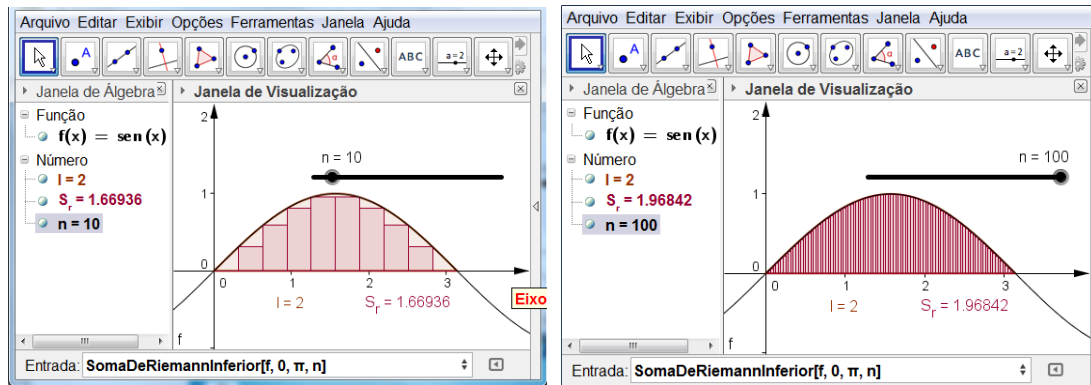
Arquivo Editar Exibir Opções Ferramentas Janela Ajuda

ABC
a=2

Janela de Álgebra
Janela de Visualização

Função
$f(x) = sen(x)$
Número
I = 2
$S_r$ = 1.66936
n = 10

n = 10
2
1
0
0
1
2
3
I = 2
$S_r$ = 1.66936
Eixo
f

Entrada: SomaDeRiemannInferior[f, 0, π, n]

Arquivo Editar Exibir Opções Ferramentas Janela Ajuda

ABC
a=2

Janela de Álgebra
Janela de Visualização

Função
$f(x) = sen(x)$
Número
I = 2
$S_r$ = 1.96842
n = 100

n = 100
2
1
0
0
1
2
3
I = 2
$S_r$ = 1.96842
f

Entrada: SomaDeRiemannInferior[f, 0, π, n]